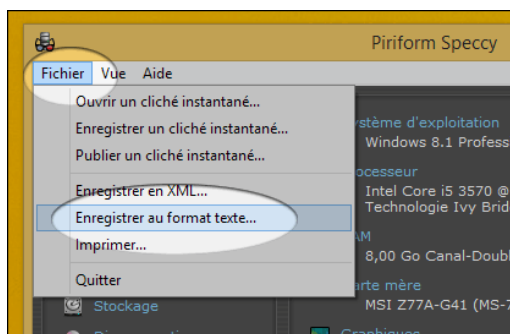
Piriform Speccy

Fichier Vue Aide

Ouvrir un cliché instantané...
Enregistrer un cliché instantané...
Publier un cliché instantané...
Enregistrer en XML...
Enregistrer au format texte...
Imprimer...
Quitter

ystème d'exploitation
Windows 8.1 Profess
ocesseur
Intel Core i5 3570 @
Technologie Ivy Brid
AM
8,00 Go Canal-Doubl
arte mère
MSI Z77A-G41 (MS-7
Stockage
Graphiques